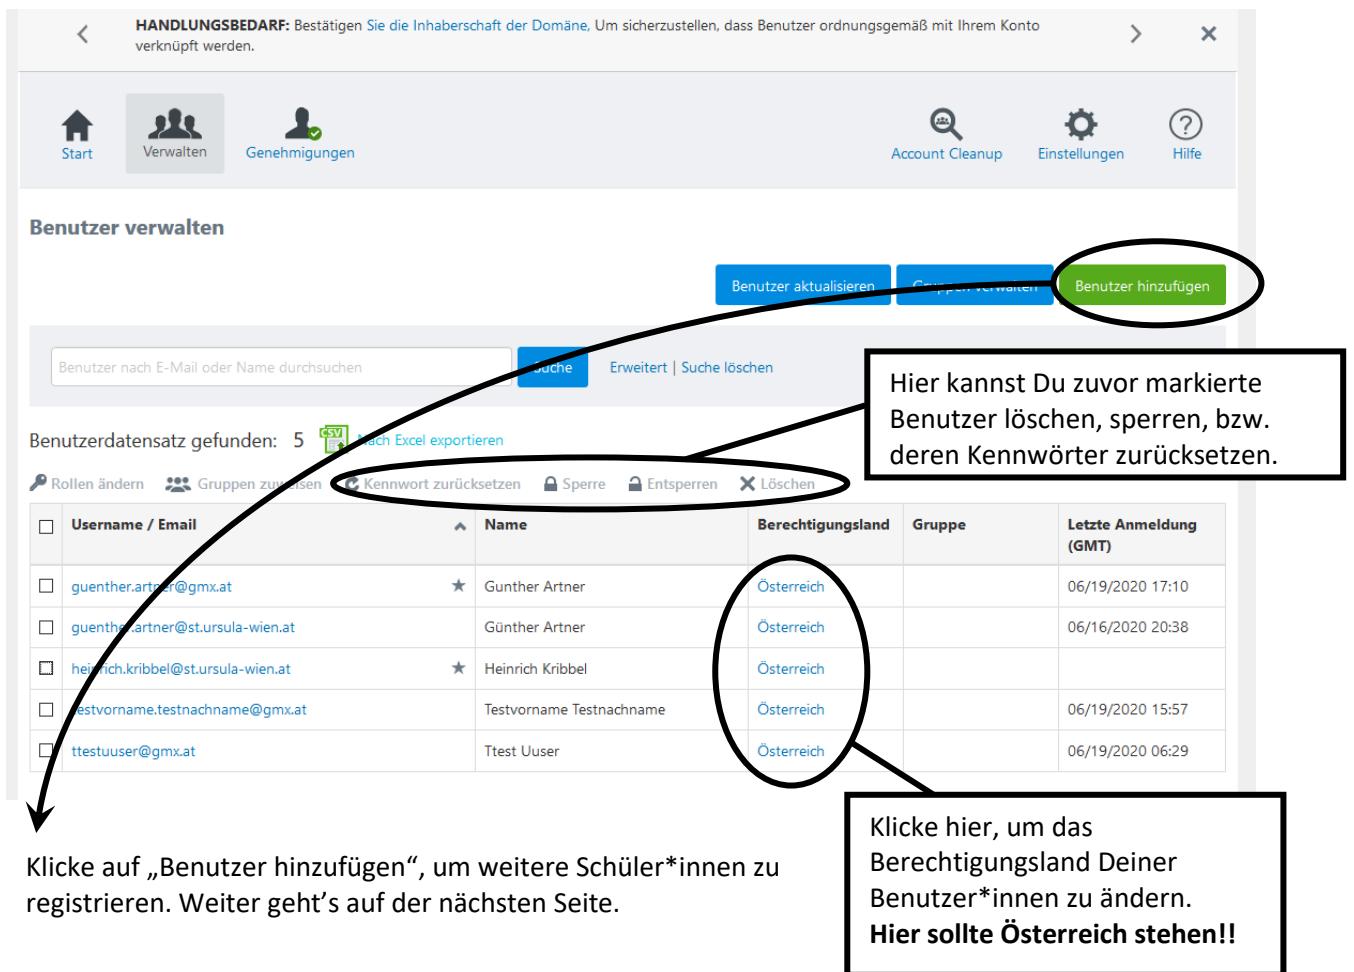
HANDLUNGSBEDARF: Bestätigen Sie die Inhaberschaft der Domäne, Um sicherzustellen, dass Benutzer ordnungsgemäß mit Ihrem Konto verknüpft werden.

Start Verwalten Genehmigungen Account Cleanup Einstellungen Hilfe

Benutzer verwalten

Benutzer aktualisieren Gruppen verwalten Benutzer hinzufügen

Benutzer nach E-Mail oder Name durchsuchen Suche Erweitert | Suche löschen

Hier kannst Du zuvor markierte Benutzer löschen, sperren, bzw. deren Kennwörter zurücksetzen.

Benutzerdatensatz gefunden: 5 Nach Excel exportieren

Rollen ändern Gruppen zuweisen Kennwort zurücksetzen Sperre Entsperren Löschen

| | Username / Email | Name | Berechtigungsland | Gruppe | Letzte Anmeldung (GMT) |
|---|---|---|---|---|---|
| | guenther.artner@gmx.at ★ | Gunther Artner | Österreich | | 06/19/2020 17:10 |
| | guenther.artner@st.ursula-wien.at | Günther Artner | Österreich | | 06/16/2020 20:38 |
| | heinrich.kribbel@st.ursula-wien.at ★ | Heinrich Kribbel | Österreich | | |
| | testvorname.testnachname@gmx.at | Testvorname Testnachname | Österreich | | 06/19/2020 15:57 |
| | ttestuuser@gmx.at | Ttest Uuser | Österreich | | 06/19/2020 06:29 |

Klicke auf „Benutzer hinzufügen“, um weitere Schüler*innen zu registrieren. Weiter geht’s auf der nächsten Seite.

Klicke hier, um das Berechtigungsland Deiner Benutzer*innen zu ändern. **Hier sollte Österreich stehen!!**